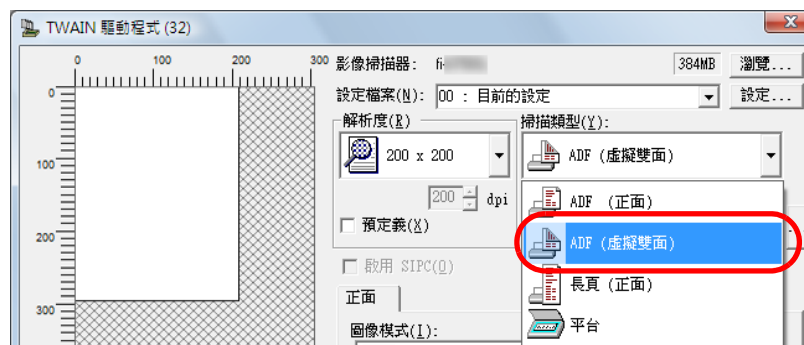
TWAIN 驅動程式 (32)

0 100 200 300

0

100

200

300

影像掃描器： fi-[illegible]

384MB

瀏覽...

設定檔案(N)： 00 ： 目前的設定

設定...

解析度(R)

200 x 200

200 dpi

預定義(X)

掃描類型(Y)：

ADF (虛擬雙面)

ADF (正面)

ADF (虛擬雙面)

長頁 (正面)

平台

啟用 SIPC(O)

正面

圖像模式(I)：